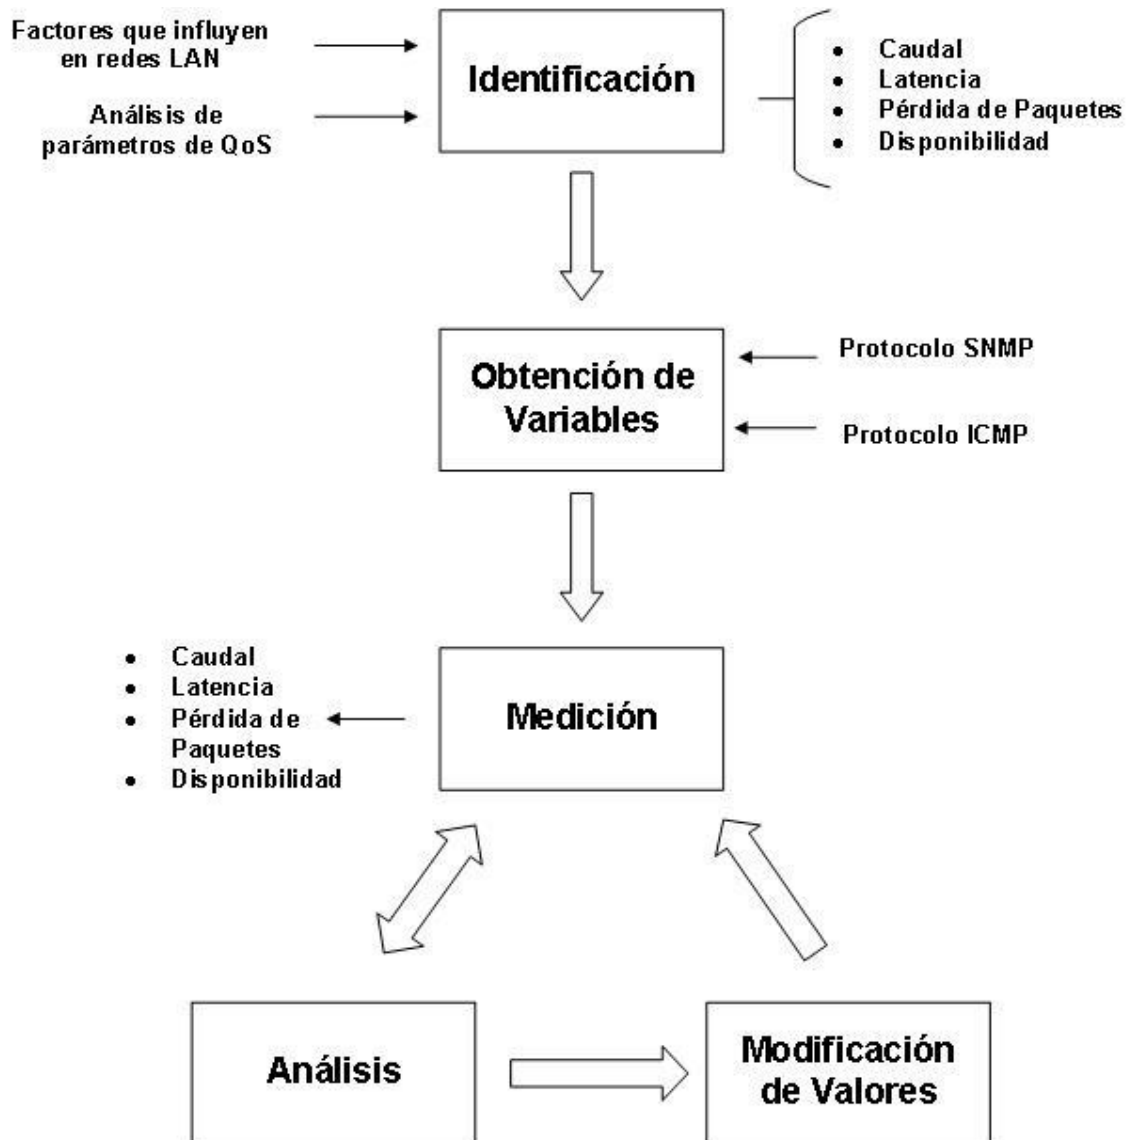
Factores que influyen en redes LAN

Análisis de parámetros de QoS

Identificación

- Caudal
- Latencia
- Pérdida de Paquetes
- Disponibilidad

Obtención de Variables

Protocolo SNMP

Protocolo ICMP

- Caudal
- Latencia
- Pérdida de Paquetes
- Disponibilidad

Medición

Análisis

Modificación de Valores